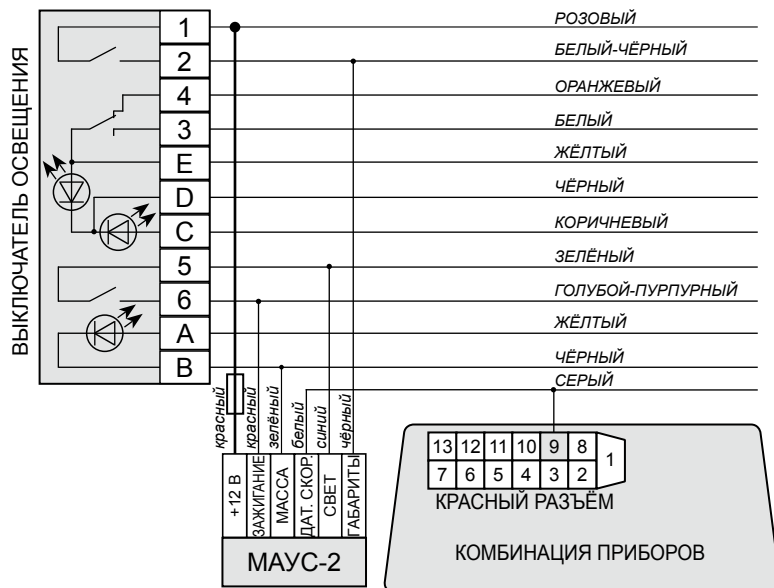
ВЫКЛЮЧАТЕЛЬ ОСВЕЩЕНИЯ

1
2
4
3
E
D
C
5
6
A
B

РОЗОВЫЙ
БЕЛЫЙ-ЧЁРНЫЙ
ОРАНЖЕВЫЙ
БЕЛЫЙ
ЖЁЛТЫЙ
ЧЁРНЫЙ
КОРИЧНЕВЫЙ
ЗЕЛЁНЫЙ
ГОЛУБОЙ-ПУРПУРНЫЙ
ЖЁЛТЫЙ
ЧЁРНЫЙ
СЕРЫЙ

красный
красный
зелёный
белый
синий
чёрный

+12 В
ЗАЖИГАНИЕ
МАССА
ДАТ. СКОР.
СВЕТ
ГАБАРИТЫ

МАУС-2

| 13 | 12 | 11 | 10 | 9 | 8 | 1 |
|---|---|---|---|---|---|---|
| 7 | 6 | 5 | 4 | 3 | 2 | |

КРАСНЫЙ РАЗЪЁМ

КОМБИНАЦИЯ ПРИБОРОВ